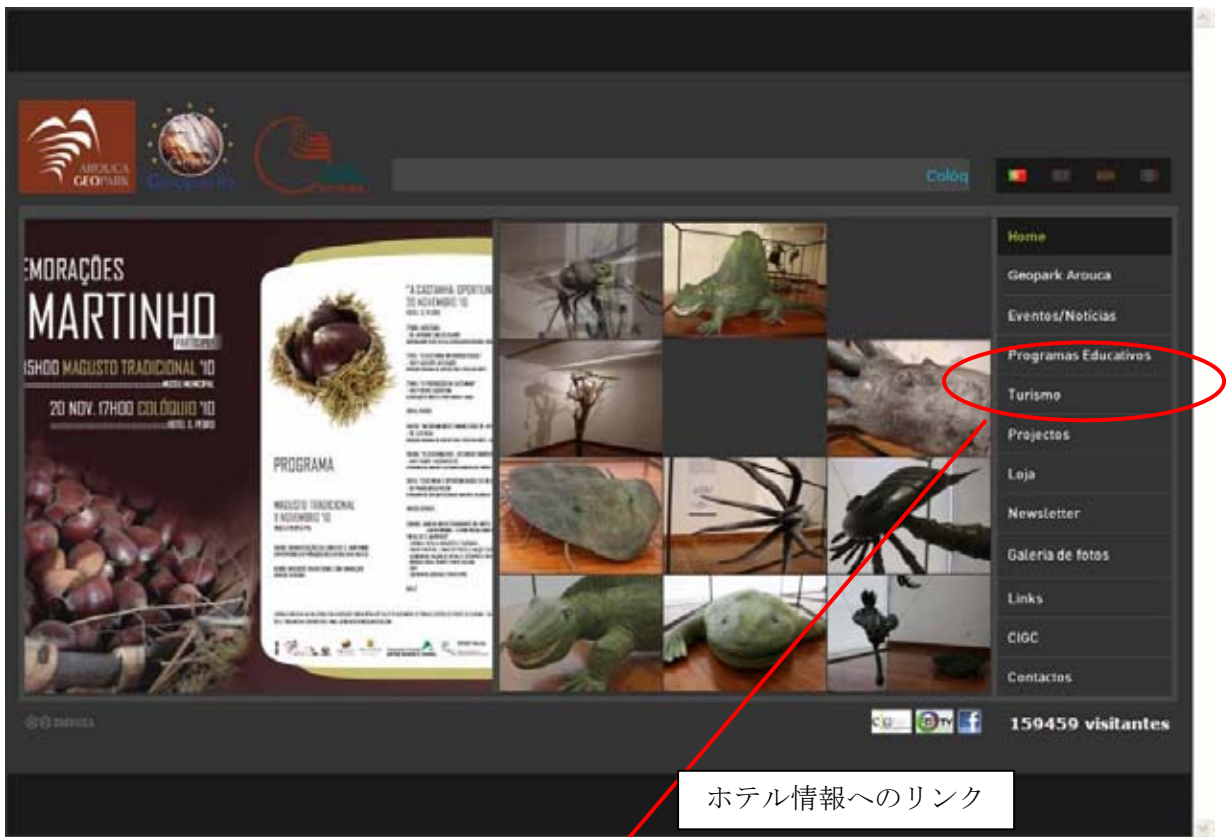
AROUCA GEOPARK

Geoparks

Colóq

EMORAÇÕES

MARTINHO

15H00 MAGUSTO TRADICIONAL '10

20 NOV. 17H00 COLÓQUIO '10

PROGRAMA

"A CASTANHA: OPORTUN

20 NOVEMBRO '10

MAGUSTO TRADICIONAL

11 NOVEMBRO '10

Home

Geopark Arouca

Eventos/Notícias

Programas Educativos

Turismo

Projectos

Loja

Newsletter

Galeria de fotos

Links

CIGC

Contactos

159459 visitantes

ホテル情報へのリンク